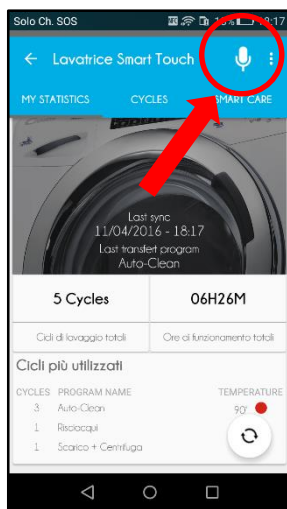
Solo Ch. SOS
18:17
Lavatrice Smart Touch
MY STATISTICS
CYCLES
SMART CARE
Last sync
11/04/2016 - 18:17
Last transfert program
Auto-Clean
5 Cycles
06H26M
Cicli di lavaggio totali
Ore di funzionamento totali
Cicli più utilizzati
CYCLES
PROGRAM NAME
TEMPERATURE
3
Auto-Clean
90°
1
Risciacqui
1
Scarico + Centrifuga